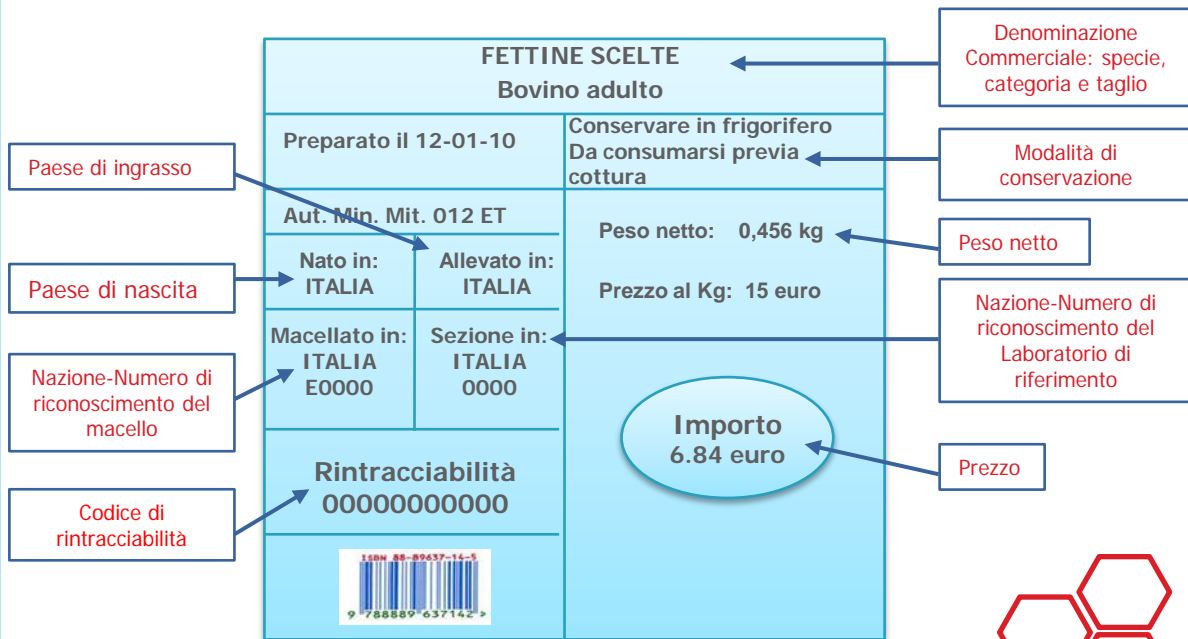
FETTINE SCELTE
Bovino adulto

Denominazione Commerciale: specie, categoria e taglio

Preparato il 12-01-10

Conservare in frigorifero
Da consumarsi previa cottura

Modalità di conservazione

Paese di ingrasso

Aut. Min. Mit. 012 ET

Peso netto: 0,456 kg

Peso netto

Nato in:
ITALIA

Allevato in:
ITALIA

Paese di nascita

Prezzo al Kg: 15 euro

Nazione-Numero di riconoscimento del Laboratorio di riferimento

Macellato in:
ITALIA
E0000

Sezione in:
ITALIA
0000

Nazione-Numero di riconoscimento del macello

Importo
6.84 euro

Prezzo

Rintracciabilità
00000000000

Codice di rintracciabilità

ISBN 88-89637-14-5
9 788889 637142 >